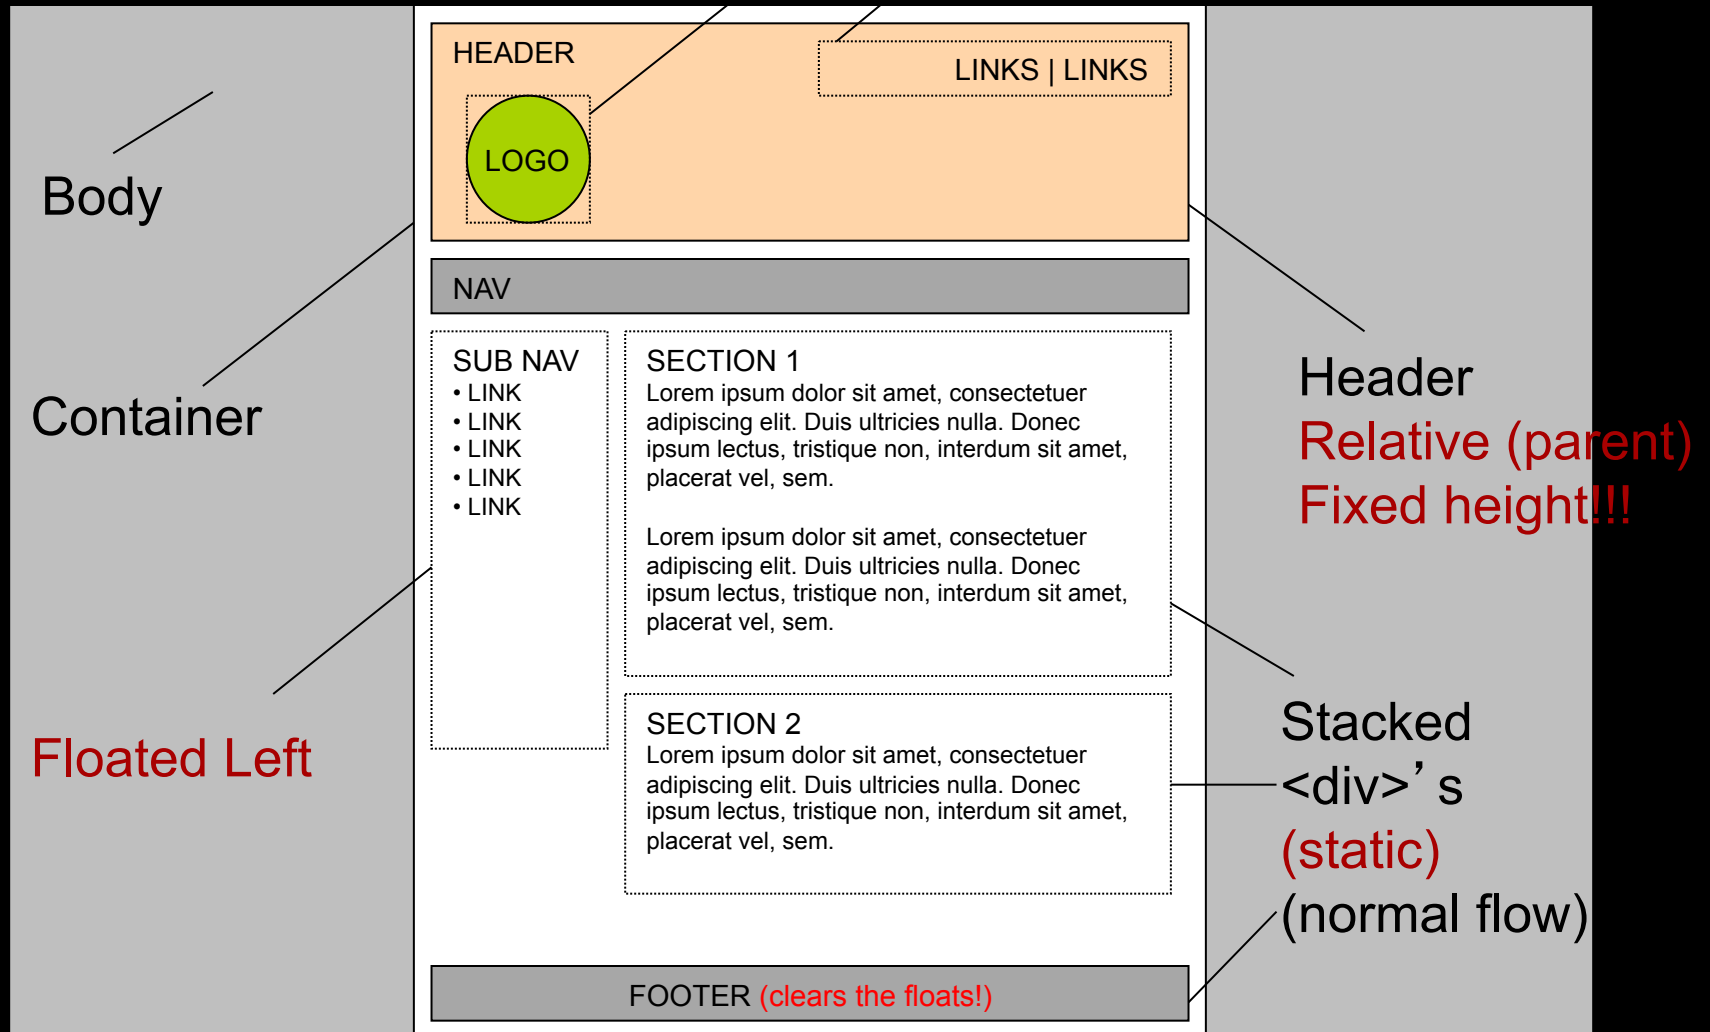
HEADER

LOGO

LINKS | LINKS

Body

Container

NAV

SUB NAV
• LINK
• LINK
• LINK
• LINK
• LINK

SECTION 1
Lorem ipsum dolor sit amet, consectetuer adipiscing elit. Duis ultricies nulla. Donec ipsum lectus, tristique non, interdum sit amet, placerat vel, sem.

Lorem ipsum dolor sit amet, consectetuer adipiscing elit. Duis ultricies nulla. Donec ipsum lectus, tristique non, interdum sit amet, placerat vel, sem.

Header
Relative (parent)
Fixed height!!!

Floated Left

SECTION 2
Lorem ipsum dolor sit amet, consectetuer adipiscing elit. Duis ultricies nulla. Donec ipsum lectus, tristique non, interdum sit amet, placerat vel, sem.

Stacked
<div>’s
(static)
(normal flow)

FOOTER (clears the floats!)